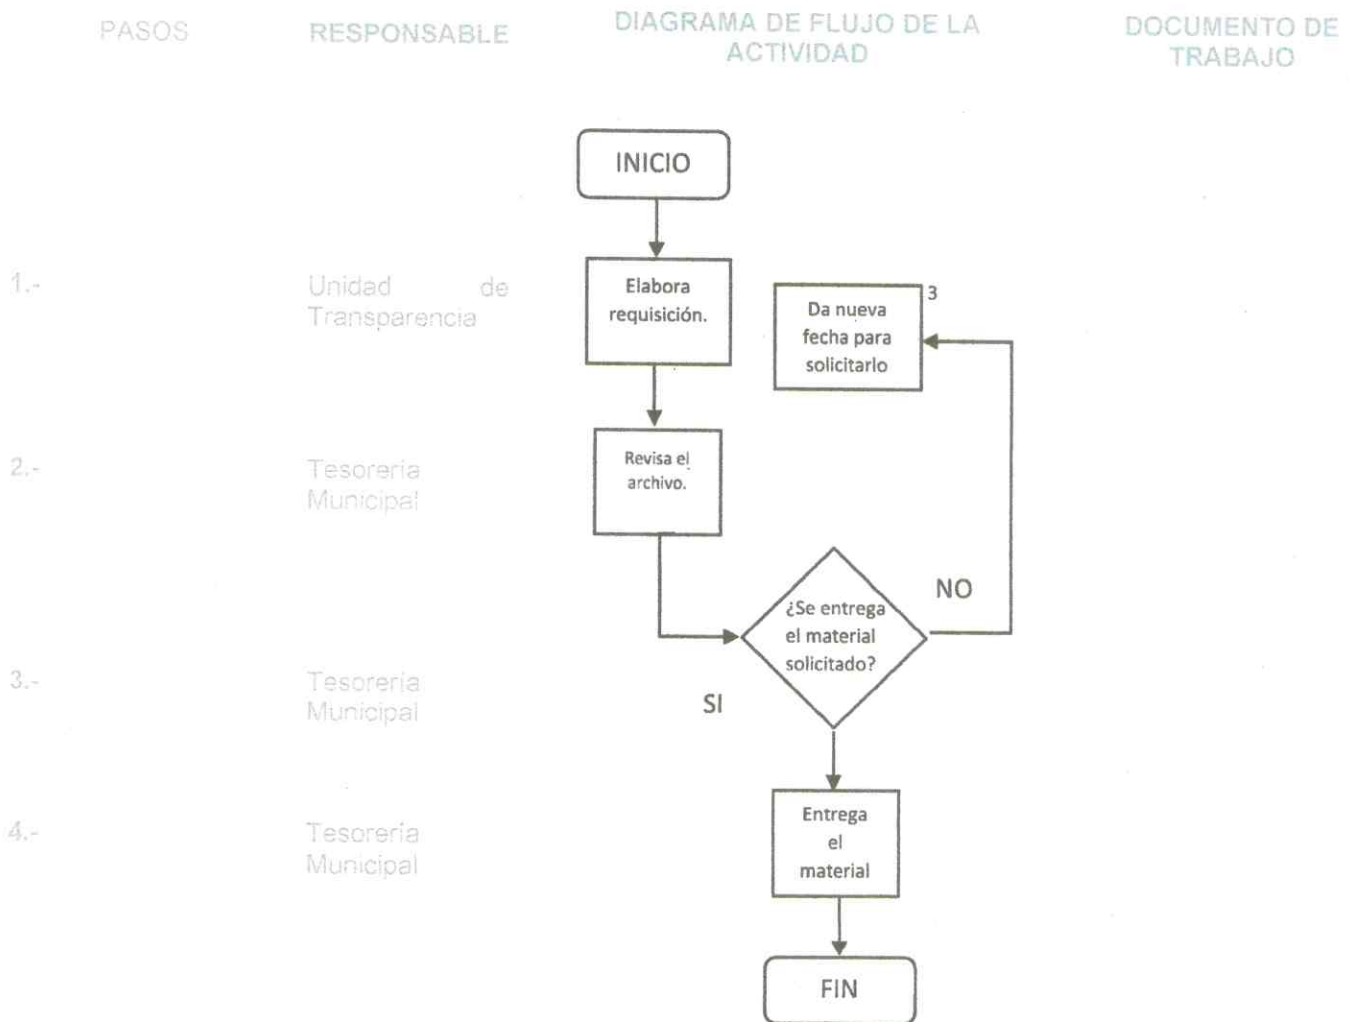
PASOS RESPONSABLE DIAGRAMA DE FLUJO DE LA ACTIVIDAD DOCUMENTO DE TRABAJO

INICIO

1.- Unidad de Transparencia

Elabora requisición.

Da nueva fecha para solicitarlo

3

2.- Tesoreria Municipal

Revisa el archivo.

NO

¿Se entrega el material solicitado?

3.- Tesoreria Municipal

SI

4.- Tesoreria Municipal

Entrega el material

FIN